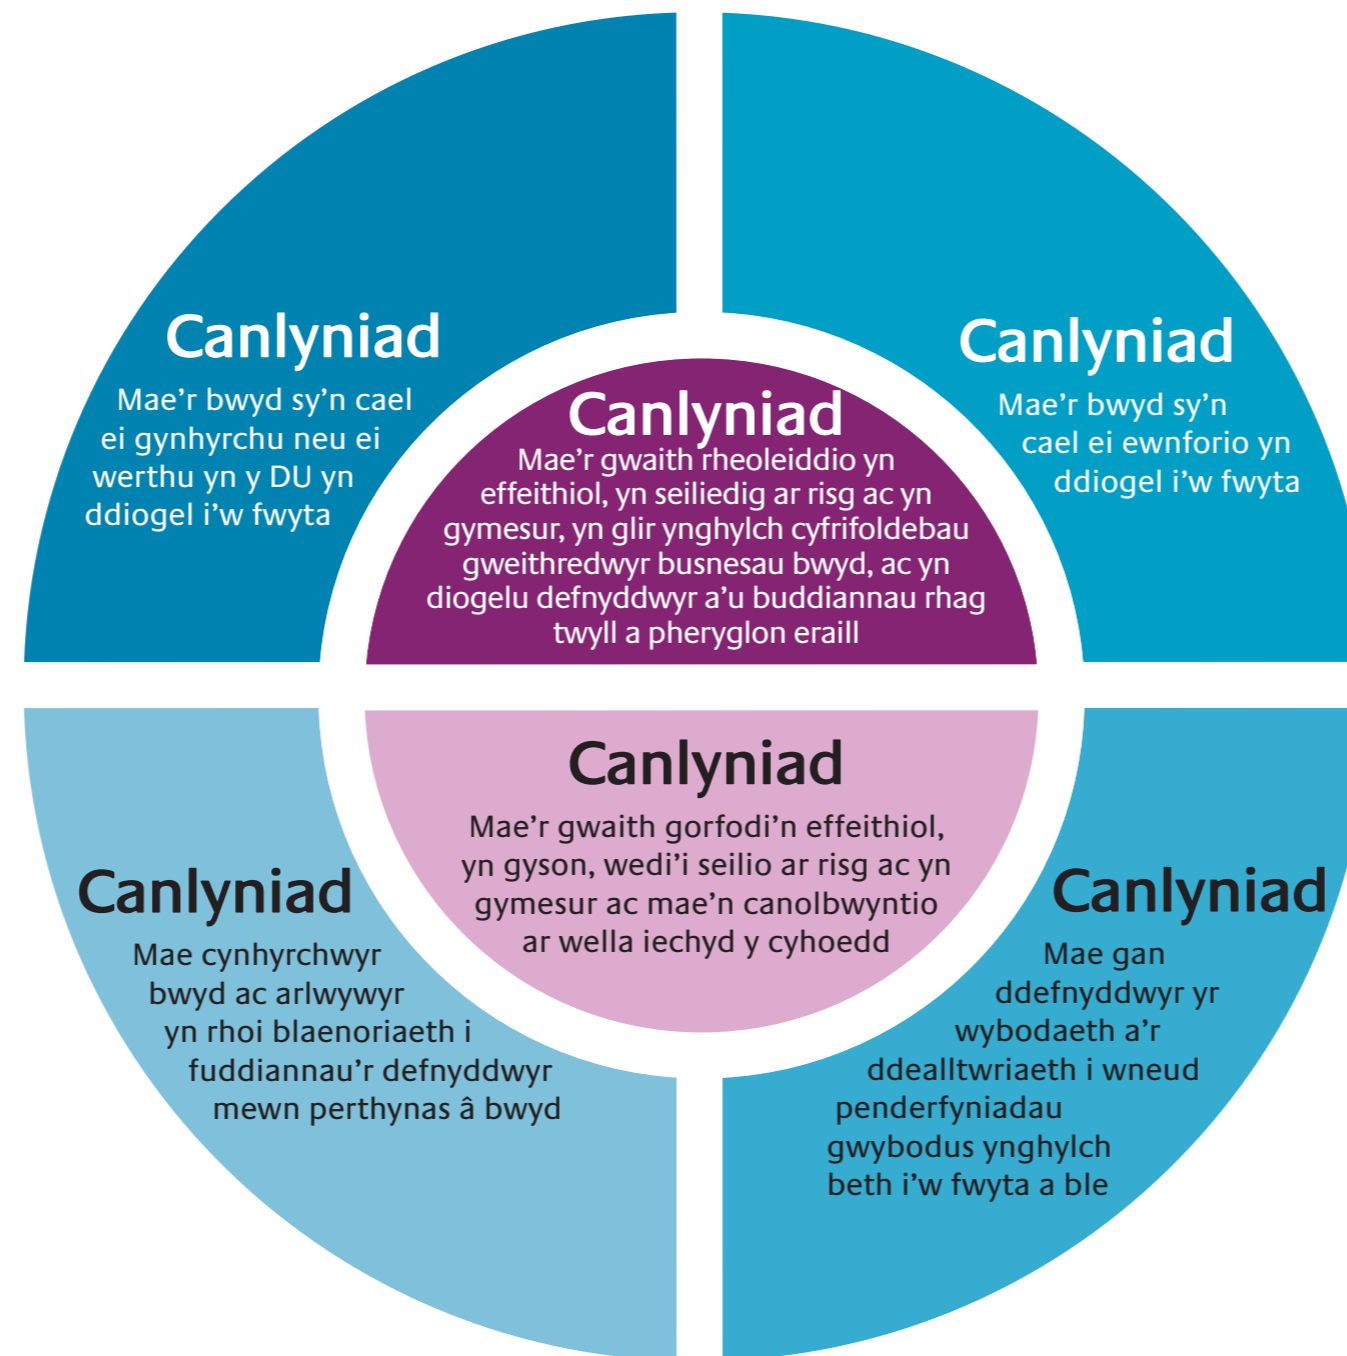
Canlyniad
Mae'r bwyd sy'n cael ei gynhyrchu neu ei werthu yn y DU yn ddiogel i'w fwyta

Canlyniad
Mae'r gwaith rheoleiddio yn effeithiol, yn seiliedig ar risg ac yn gymesur, yn glir ynghylch cyfrifoldebau gweithredwyr busnesau bwyd, ac yn diogelu defnyddwyr a'u buddiannau rhag twyll a pheryglon eraill

Canlyniad
Mae'r bwyd sy'n cael ei ewnforio yn ddiogel i'w fwyta

Canlyniad
Mae cynhyrchwyr bwyd ac arlwywyr yn rhoi blaenoriaeth i fuddiannau'r defnyddwyr mewn perthynas â bwyd

Canlyniad
Mae'r gwaith gorfodi'n effeithiol, yn gyson, wedi'i seilio ar risg ac yn gymesur ac mae'n canolbwyntio ar wella iechyd y cyhoedd

Canlyniad
Mae gan ddefnyddwyr yr wybodaeth a'r ddealltwriaeth i wneud penderfyniadau gwybodus ynghylch beth i'w fwyta a ble